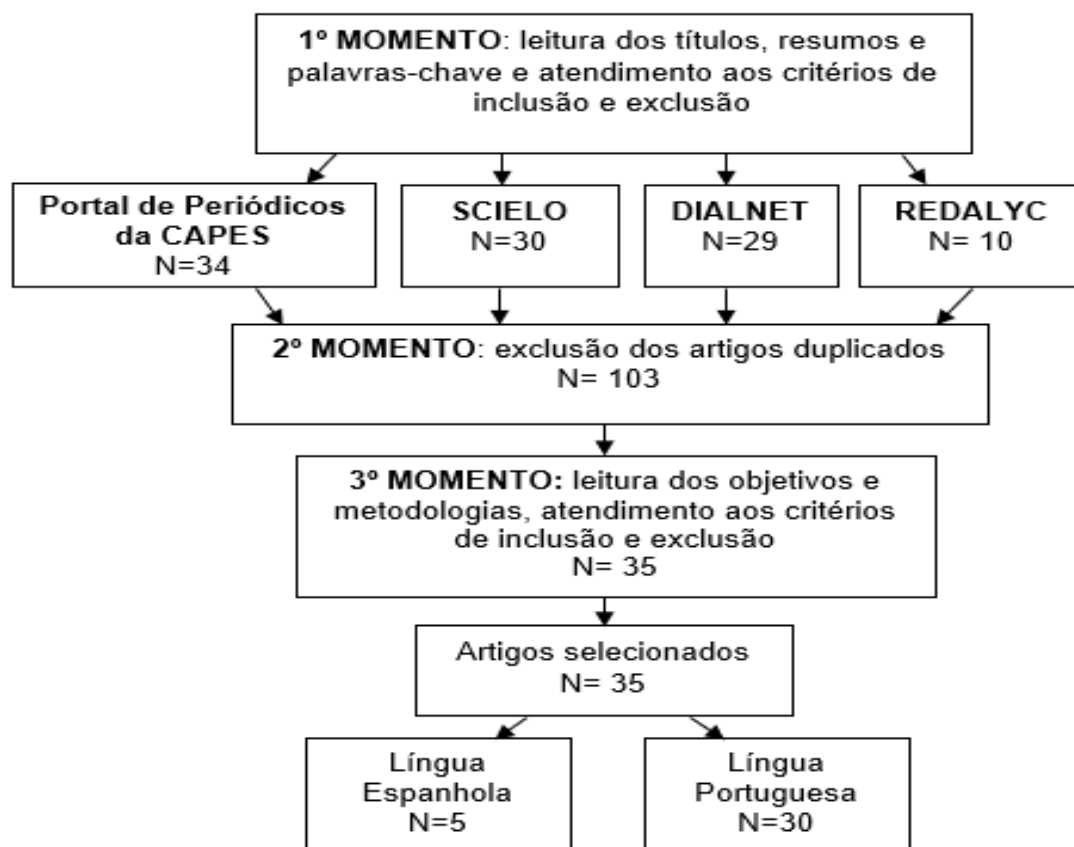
1º MOMENTO: leitura dos títulos, resumos e palavras-chave e atendimento aos critérios de inclusão e exclusão

Portal de Periódicos da CAPES
N=34

SCIELO
N=30

DIALNET
N=29

REDALYC
N= 10

2º MOMENTO: exclusão dos artigos duplicados
N= 103

3º MOMENTO: leitura dos objetivos e metodologias, atendimento aos critérios de inclusão e exclusão
N= 35

Artigos selecionados
N= 35

Língua Espanhola
N=5

Língua Portuguesa
N=30